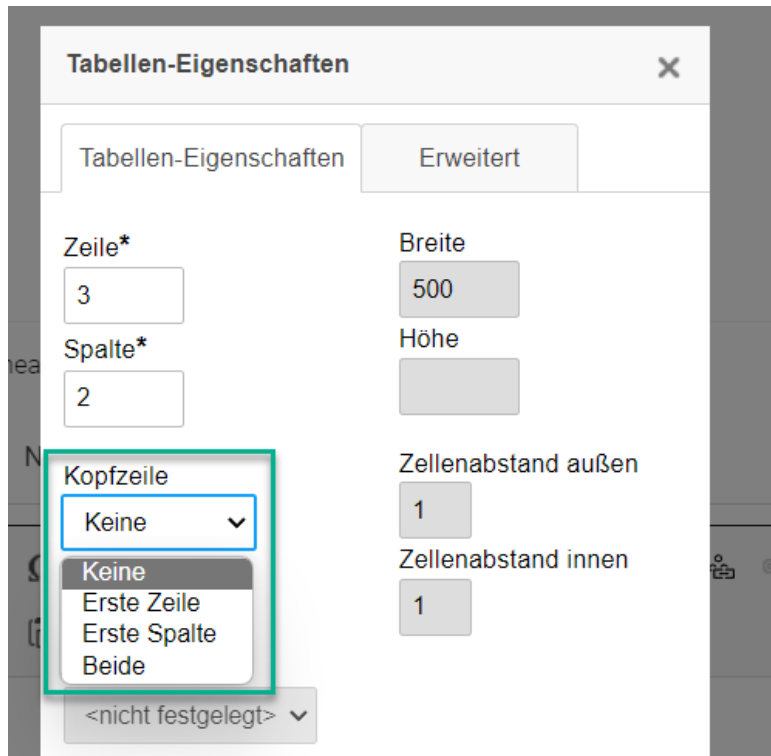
Tabellen-Eigenschaften ×

Tabellen-Eigenschaften | Erweitert

Zeile*
3

Spalte*
2

Kopfzeile
Keine

Keine
Erste Zeile
Erste Spalte
Beide

<nicht festgelegt>

Breite
500

Höhe

Zellenabstand außen
1

Zellenabstand innen
1